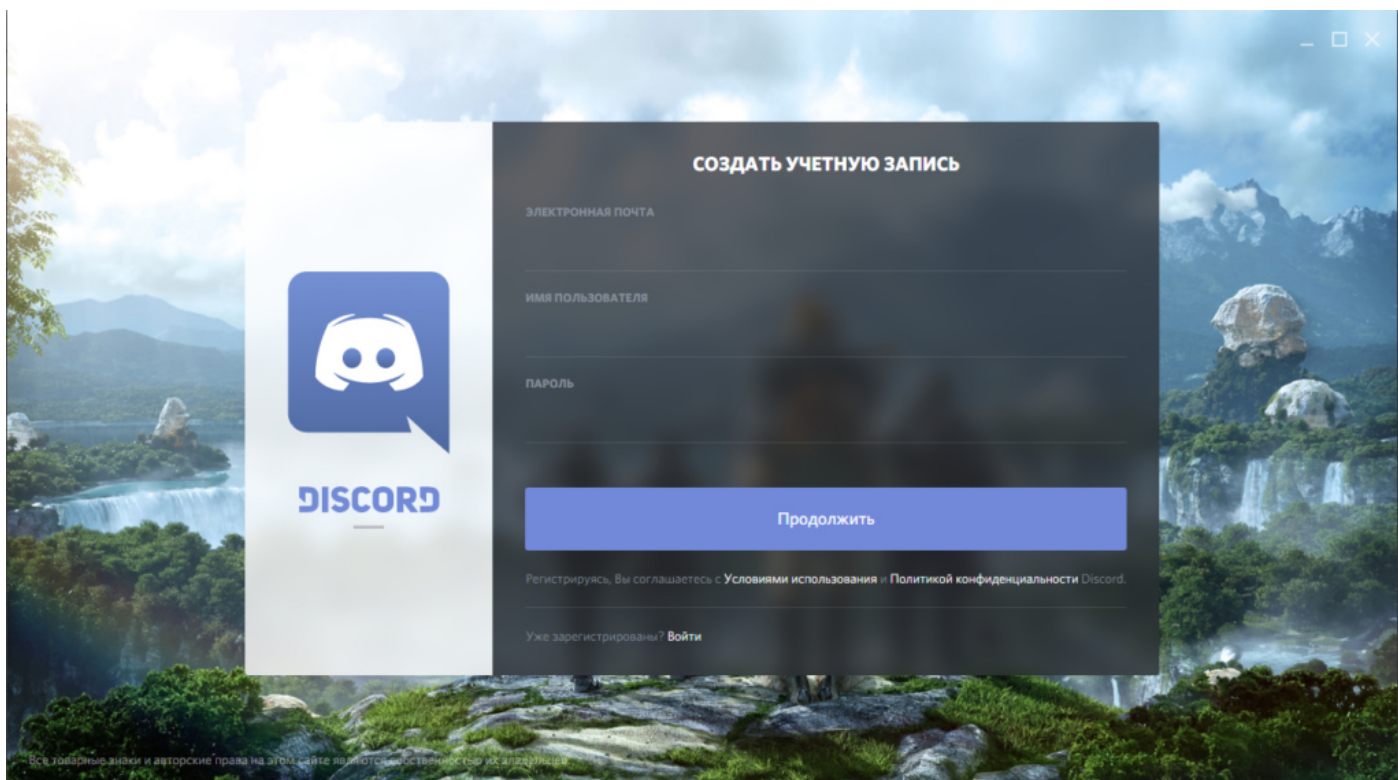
DISCORD

СОЗДАТЬ УЧЕТНУЮ ЗАПИСЬ

ЭЛЕКТРОННАЯ ПОЧТА

ИМЯ ПОЛЬЗОВАТЕЛЯ

ПАРОЛЬ

Продолжить

Регистрируясь, Вы соглашаетесь с Условиями использования и Политикой конфиденциальности Discord.

Уже зарегистрированы? Войти

Все товарные знаки и авторские права на этом сайте являются собственностью их владельцев.